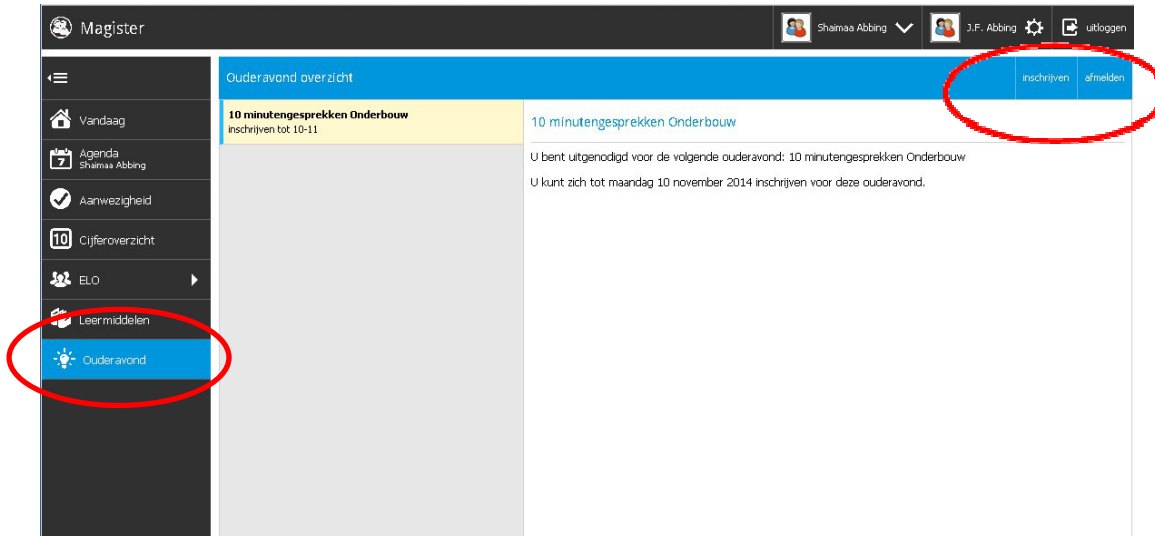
Magister

Shaimaa Abbing

J.F. Abbing

uitloggen

Ouderavond overzicht

inschrijven

afmelden

Vandaag

7 Agenda
Shaimaa Abbing

Aanwezigheid

10 Cijferoverzicht

ELO

Leermiddelen

Ouderavond

**10 minutengesprekken Onderbouw**
inschrijven tot 10-11

10 minutengesprekken Onderbouw

U bent uitgenodigd voor de volgende ouderavond: 10 minutengesprekken Onderbouw

U kunt zich tot maandag 10 november 2014 inschrijven voor deze ouderavond.